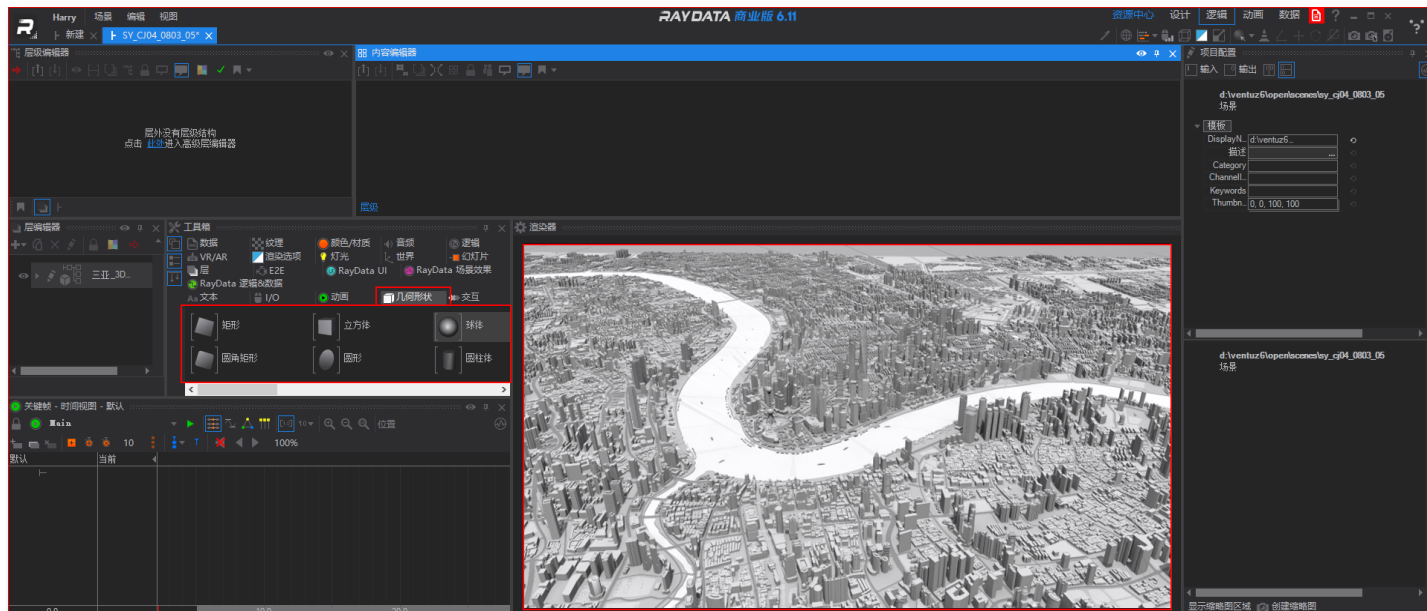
Harry 场景 编辑 视图
RAYDATA 商业版 6.11
资源中心 设计 逻辑 动画 数据
新建 SY_CJ04_0803_05*
层级编辑器
内容编辑器
项目配置
输入 输出
d:\ventuz6\open\scenes\sy_cj04_0803_05
场景
模板
DisplayN... d:\ventuz6...
描述
Category
Channell...
Keywords
Thumbn... 0, 0, 100, 100
层外没有层级结构
点击 此处 进入高级层编辑器
层级
层编辑器
三亚_3D...
工具箱
数据 纹理 颜色/材质 音频 逻辑
VR/AR 渲染选项 灯光 世界 幻灯片
层 E2E RayData UI RayData 场景效果
RayData 逻辑&数据
文本 I/O 动画 几何形状 交互
矩形 立方体 球体
圆角矩形 圆形 圆柱体
渲染器
关键帧 - 时间视图 - 默认
Main
10 位置
10 100%
默认 当前
d:\ventuz6\open\scenes\sy_cj04_0803_05
场景
显示缩略图区域 创建缩略图